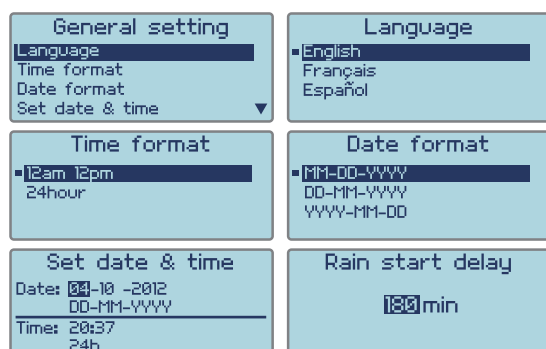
General setting
Language
Time format
Date format
Set date & time

Language
English
Français
Español

Time format
12am 12pm
24hour

Date format
MM-DD-YYYY
DD-MM-YYYY
YYYY-MM-DD

Set date & time
Date: 04-10 -2012
DD-MM-YYYY
Time: 20:37
24h

Rain start delay
180min